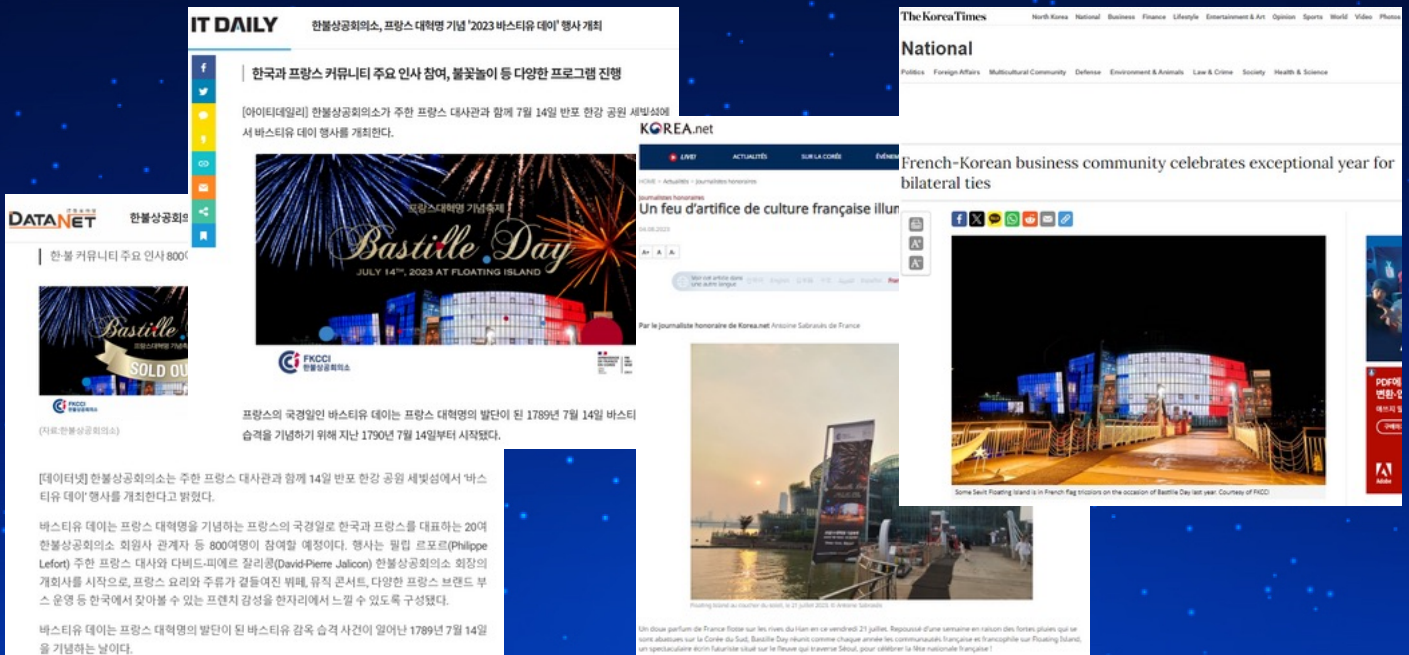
IT DAILY

한불상공회의소, 프랑스 대혁명 기념 '2023 바스티유 데이' 행사 개최

한국과 프랑스 커뮤니티 주요 인사 참여, 불꽃놀이 등 다양한 프로그램 진행

[아이티데일리] 한불상공회의소가 주한 프랑스 대사관과 함께 7월 14일 반포 한강 공원 세빛섬에서 바스티유 데이 행사를 개최한다.

프랑스대혁명 기념축제

Bastille Day

JULY 14TH, 2023 AT FLOATING ISLAND

FKCCI 한불상공회의소

프랑스의 국경일인 바스티유 데이는 프랑스 대혁명의 발단이 된 1789년 7월 14일 바스티 습격을 기념하기 위해 지난 1790년 7월 14일부터 시작됐다.

DATANET

한불상공회의

한-불 커뮤니티 주요 인사 800

Bastille

SOLD OU

FKCCI 한불상공회의소

(자료:한불상공회의소)

[데이터넷] 한불상공회의소는 주한 프랑스 대사관과 함께 14일 반포 한강 공원 세빛섬에서 '바스티유 데이' 행사를 개최한다고 밝혔다.

바스티유 데이는 프랑스 대혁명을 기념하는 프랑스의 국경일로 한국과 프랑스를 대표하는 20여 한불상공회의소 회원사 관계자 등 800여명이 참여할 예정이다. 행사는 필립 르포르(Philippe Lefort) 주한 프랑스 대사와 다비드-피에르 잘리콩(David-Pierre Jalicon) 한불상공회의소 회장의 개회사를 시작으로, 프랑스 요리와 주류가 곁들여진 뷔페, 뮤직 콘서트, 다양한 프랑스 브랜드 부스 운영 등 한국에서 찾아볼 수 있는 프렌치 감성을 한자리에서 느낄 수 있도록 구성됐다.

바스티유 데이는 프랑스 대혁명의 발단이 된 바스티유 감옥 습격 사건이 일어난 1789년 7월 14일을 기념하는 날이다.

KOREA.net

LIVE! ACTUALITÉS SUR LA CORÉE ÉVÉNE

HOME > Actualités > Journalistes honoraires

Journalistes honoraires

Un feu d'artifice de culture française illun

04.08.2023

Par le journaliste honoraire de Korea.net Antoine Sabrasès de France

Floating Island au coucher du soleil, le 21 juillet 2023. (c) Antoine Sabrasès

Un doux parfum de France flotte sur les rives du Han en ce vendredi 21 juillet. Repoussé d'une semaine en raison des fortes pluies qui se sont abattues sur la Corée du Sud, Bastille Day réunit comme chaque année les communautés française et francophile sur Floating Island, un spectaculaire écrin futuriste situé sur le fleuve qui traverse Séoul, pour célébrer la fête nationale française !

The Korea Times

North Korea National Business Finance Lifestyle Entertainment & Art Opinion Sports World Video Photos

National

Politics Foreign Affairs Multicultural Community Defense Environment & Animals Law & Crime Society Health & Science

French-Korean business community celebrates exceptional year for bilateral ties

Some Sevit Floating Island is in French flag tricolors on the occasion of Bastille Day last year. Courtesy of FKCCI

PDF에
변환·
Adobe